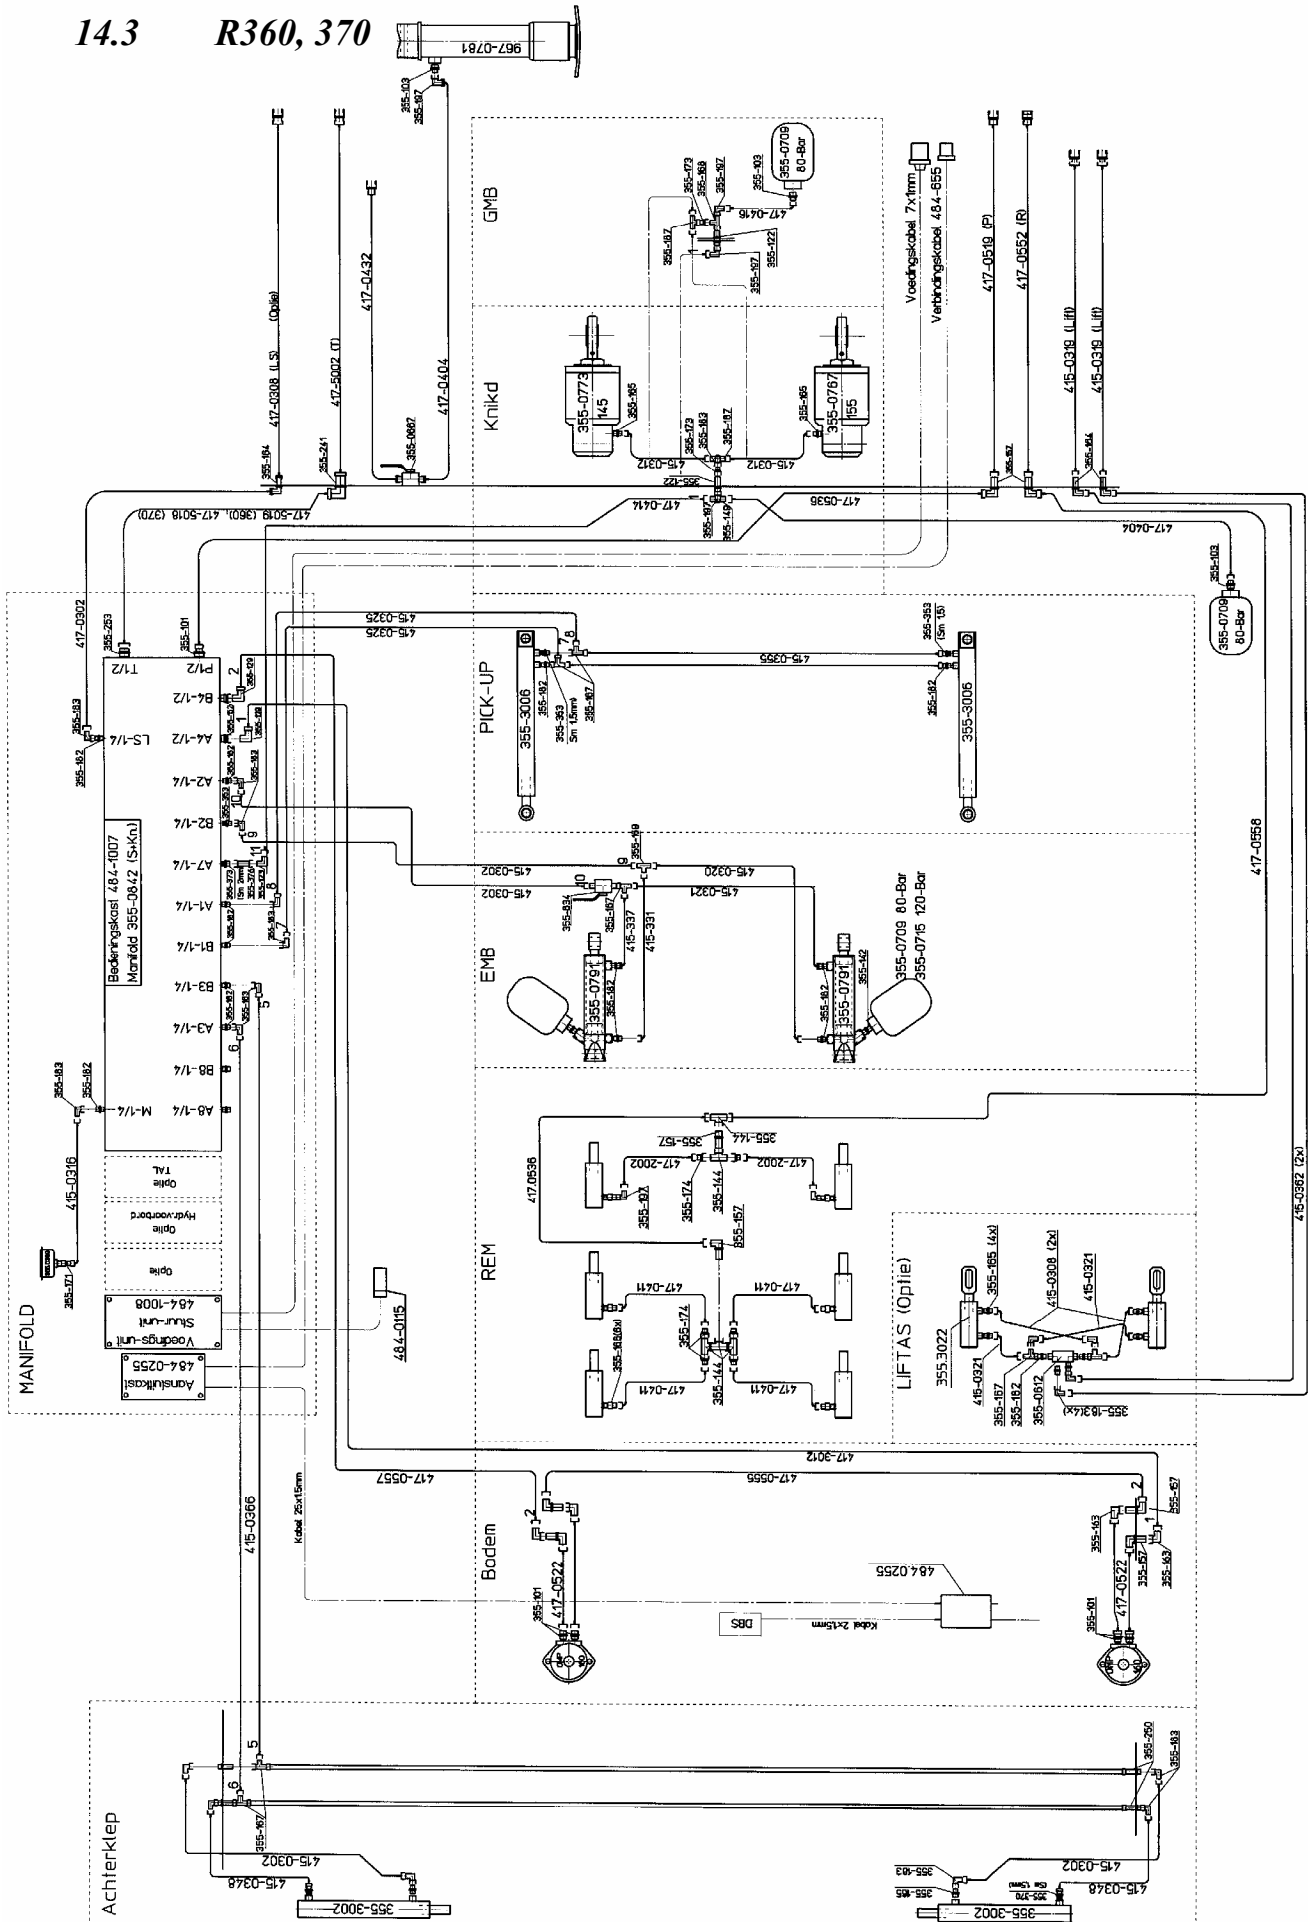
14.3 R360, 370

967-0781
355-103
355-167
417-0432
417-0404
417-0308 (LS) (Optie)
417-5002 (T)
355-164
355-241
355-0662
417-5018 (360), 417-5018 (370)
417-0302
355-283
355-101
T1/2
P1/2
B4-1/2
A4-1/2
A2-1/4
B2-1/4
A7-1/4
A1-1/4
B1-1/4
B3-1/4
A3-1/4
B8-1/4
A8-1/4
LS-1/4
M-1/4
355-183
355-182
415-0316
355-171
Bedieningskast 484-1007
Manifold 355-0842 (S+Kn)
TAL
Optie
Hydr.voorbord
Optie
Optie
Voedings-unit
Stuur-unit
484-1008
Aansluitkast
484-0255
MANIFOLD
484-0115
415-0366
Kabel 25x1.5mm

GMB
355-0709
80-Bar
355-173
355-169
355-167
355-103
417-0416
355-122
355-157
Knikd
355-0773
145
355-0767
155
355-165
415-0312
355-183
417-0414
417-0536
355-149
Voedingskabel 7x1mm
Verbindingskabel 484-655
417-0519 (P)
417-0552 (R)
415-0319 (L.lift)
415-0319 (L.lift)
417-0404
355-103
355-0709
80-Bar

PICK-UP
415-0325
415-0325
415-0355
355-3006
355-3006
355-353
Sm 1.5mm
355-182

EMB
415-0302
415-0302
415-0320
415-0321
415-337
415-331
355-0791
355-0791
355-0709 80-Bar
355-0715 120-Bar
355-834
355-142
417-0558

REM
355-144
355-157
417-2002
417-2002
355-174
417-0536
417-0411
417-0411
417-0411
417-0411
355-169(6x)

LIFTAS (Optie)
355.3022
355-165 (4x)
415-0308 (2x)
415-0321
415-0321
355-167
355-182
355-0612
355-183(4x)
415-0362 (2x)

Bodem
417-0557
417-3012
417-0555
417-0522
417-0522
355-101
355-163
355-157
484.0255
DBS
Kabel 2x1.5mm

Achterklep
355-167
415-0302
415-0348
355-3002
415-0302
415-0348
355-3002
355-250
355-183
355-103
355-165
355-370